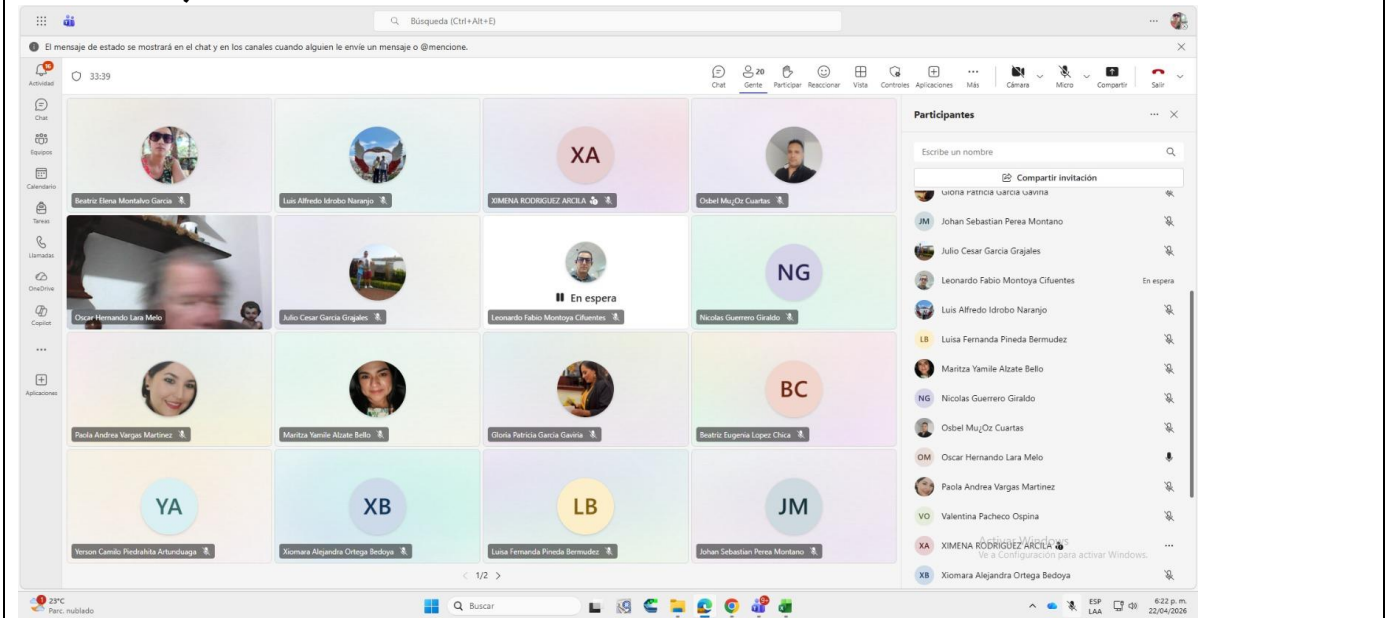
Búsqueda (Ctrl+Alt+E)

El mensaje de estado se mostrará en el chat y en los canales cuando alguien le envíe un mensaje o @mencione.

Actividad
Chat
Equipos
Calendario
Tareas
Llamadas
OneDrive
Copilot
...
Aplicaciones

33:39

Chat
20 Gente
Participar
Reaccionar
Vista
Controles
Aplicaciones
Más
Cámara
Micro
Compartir
Salir

Beatriz Elena Montalvo Garcia
Luis Alfredo Idrobo Naranjo
XA
XIMENA RODRIGUEZ ARCILA
Osbel Mu¿Oz Cuartas
Oscar Hernando Lara Melo
Julio Cesar Garcia Grajales
En espera
Leonardo Fabio Montoya Cifuentes
NG
Nicolas Guerrero Giraldo
Paola Andrea Vargas Martinez
Maritza Yamile Alzate Bello
Gloria Patricia Garcia Gaviria
BC
Beatriz Eugenia Lopez Chica
YA
Yerson Camilo Piedrahita Artunduaga
XB
Xiomara Alejandra Ortega Bedoya
LB
Luisa Fernanda Pineda Bermudez
JM
Johan Sebastian Perea Montano

< 1/2 >

Participantes
Escribe un nombre
Compartir invitación
Gloria Patricia Garcia Gaviria
JM Johan Sebastian Perea Montano
Julio Cesar Garcia Grajales
Leonardo Fabio Montoya Cifuentes En espera
Luis Alfredo Idrobo Naranjo
LB Luisa Fernanda Pineda Bermudez
Maritza Yamile Alzate Bello
NG Nicolas Guerrero Giraldo
Osbel Mu¿Oz Cuartas
OM Oscar Hernando Lara Melo
Paola Andrea Vargas Martinez
VO Valentina Pacheco Ospina
XA XIMENA RODRIGUEZ ARCILA
XB Xiomara Alejandra Ortega Bedoya

Activar Windows
Ve a Configuración para activar Windows.

23°C
Parc. nublado
Buscar
ESP LAA
6:22 p. m.
22/04/2026